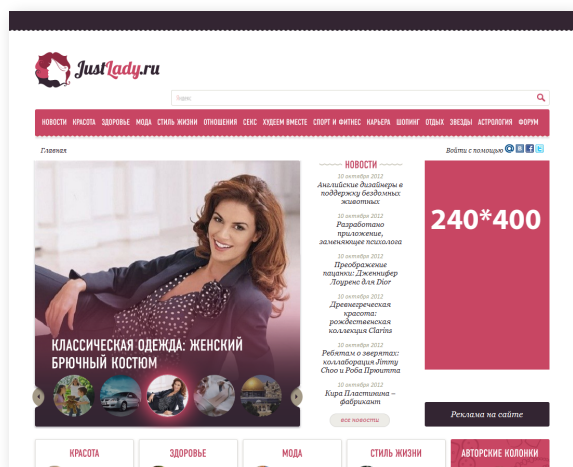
JustLady.ru

Поиск

НОВОСТИ КРАСОТА ЗДОРОВЬЕ МОДА СТИЛЬ ЖИЗНИ ОТНОШЕНИЯ СЕКС ХУДЕЕМ ВМЕСТЕ СПОРТ И ФИТНЕС КАРЬЕРА ШОПИНГ ОТДЫХ ЗВЕЗДЫ АСТРОЛОГИЯ ФОРУМ

Главная

Войти с помощью

КЛАССИЧЕСКАЯ ОДЕЖДА: ЖЕНСКИЙ БРЮЧНЫЙ КОСТЮМ

НОВОСТИ

10 октября 2012
Английские дизайнеры в поддержку бездомных животных

10 октября 2012
Разработано приложение, заменяющее психолога

10 октября 2012
Преображение пацанки: Дженнифер Лоуренс для Dior

10 октября 2012
Древнегреческая красота: рождественская коллекция Clarins

10 октября 2012
Ребятам о зверятах: коллаборация Jimmy Choo и Роба Прюитта

10 октября 2012
Кира Пластинина – фабрикант

все новости

240*400

Реклама на сайте

КРАСОТА

ЗДОРОВЬЕ

МОДА

СТИЛЬ ЖИЗНИ

АВТОРСКИЕ КОЛОНКИ